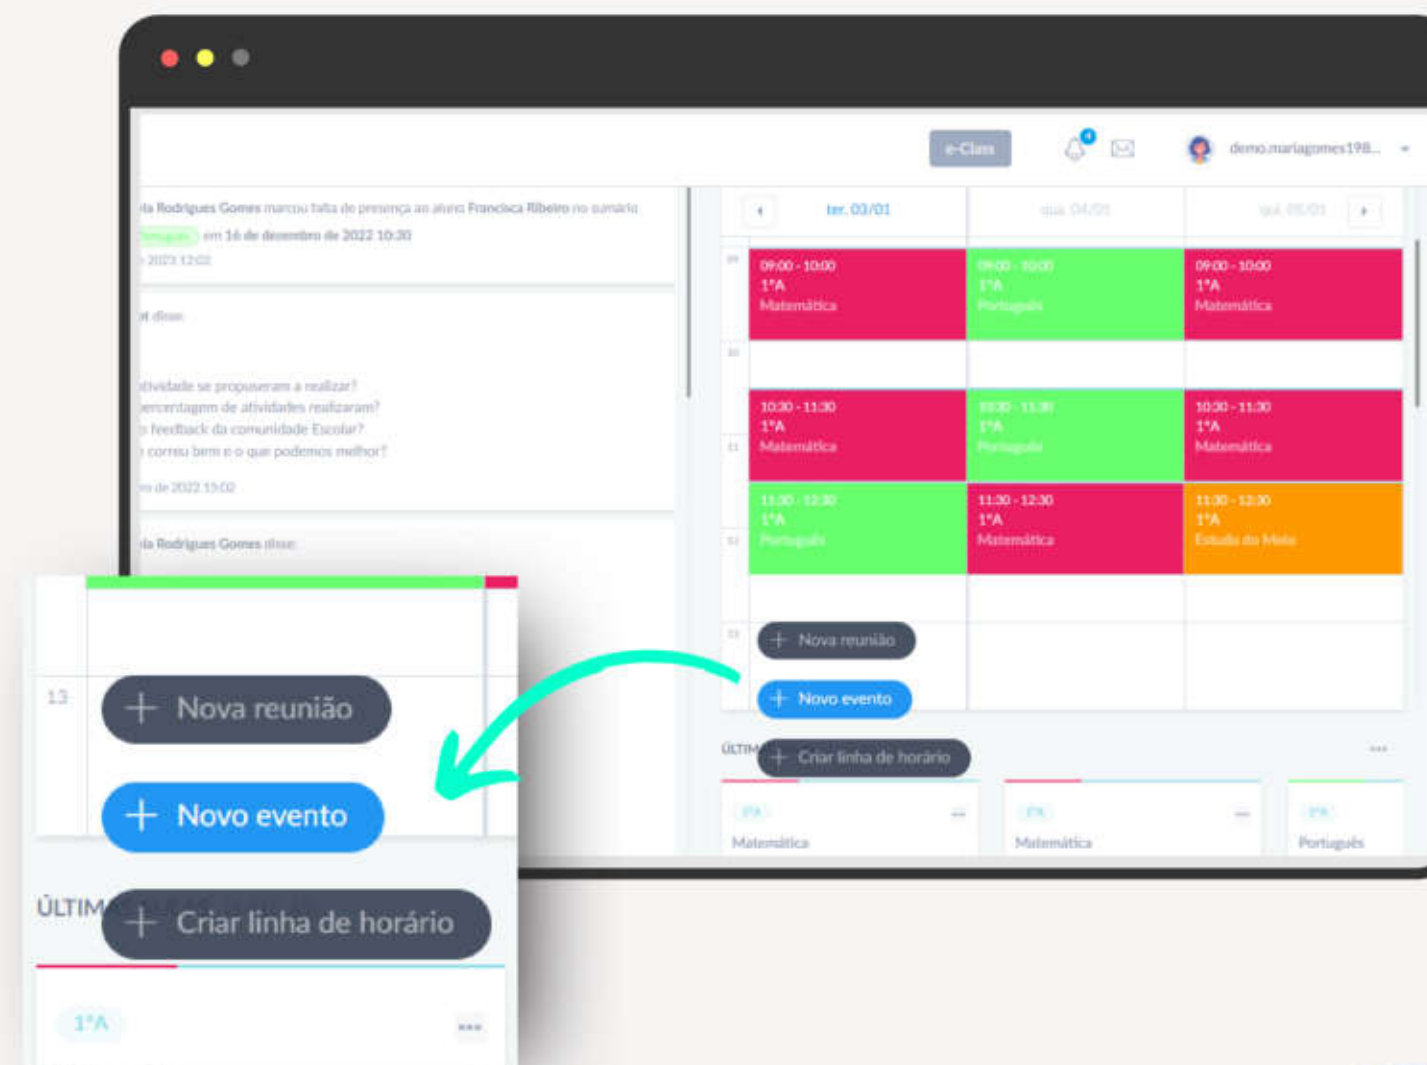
e-Class

4

demo.mariagomes198...

ia Rodrigues Gomes marcou falta de presença ao aluno Francisca Ribeiro no sumário

Português em 16 de dezembro de 2022 10:30

2023 12:02

disse:

atividade se propuseram a realizar?
percentagem de atividades realizaram?
o feedback da comunidade Escolar?
correu bem e o que podemos melhor?

de 2022 15:02

ia Rodrigues Gomes disse:

ter. 03/01

qua. 04/01

qui. 05/01

09

09:00 - 10:00
1ºA
Matemática

09:00 - 10:00
1ºA
Português

09:00 - 10:00
1ºA
Matemática

10

10:30 - 11:30
1ºA
Matemática

10:30 - 11:30
1ºA
Português

10:30 - 11:30
1ºA
Matemática

11

11:30 - 12:30
1ºA
Português

11:30 - 12:30
1ºA
Matemática

11:30 - 12:30
1ºA
Estudo do Meio

12

13

Nova reunião

Novo evento

ÚLTIM

Criar linha de horário

1ºA
Matemática

1ºA
Matemática

1ºA
Português

13

Nova reunião

Novo evento

ÚLTIM

Criar linha de horário

1ºA